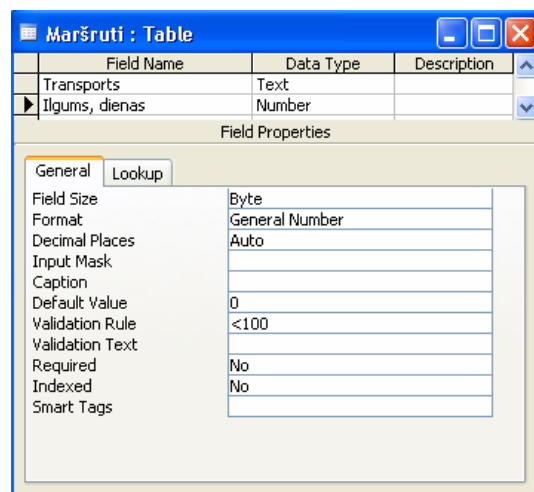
Maršruti : Table

| Field Name | Data Type | Description |
|---|---|---|
| Transports | Text | |
| Ilgums, dienas | Number | |

Field Properties

General | Lookup

| | |
|---|---|
| Field Size | Byte |
| Format | General Number |
| Decimal Places | Auto |
| Input Mask | |
| Caption | |
| Default Value | 0 |
| Validation Rule | <100 |
| Validation Text | |
| Required | No |
| Indexed | No |
| Smart Tags | |